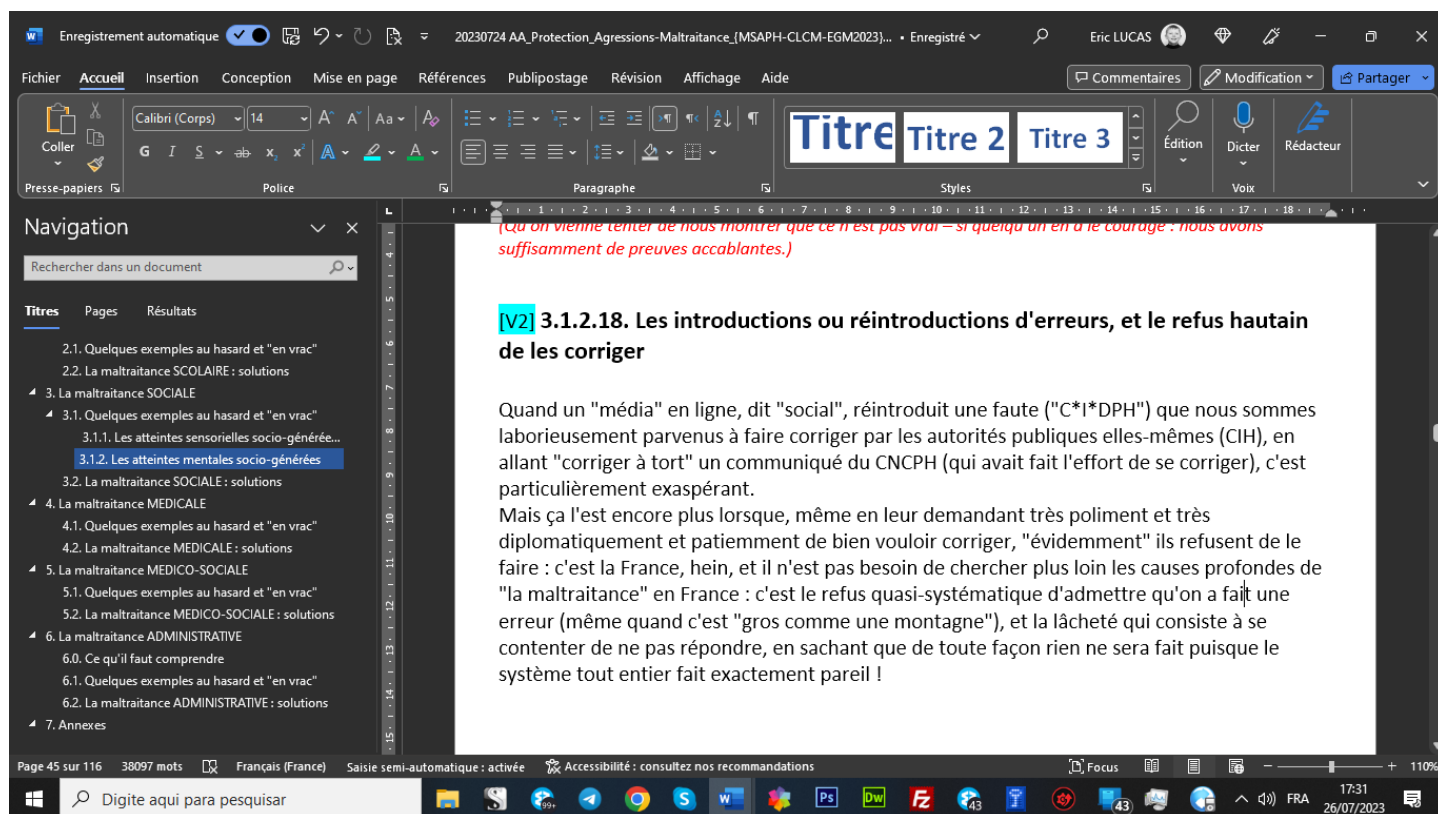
Enregistrement automatique 20230724 AA_Protection_Agressions-Maltraitance_{MSAPH-CLCM-EGM2023}... • Enregistré Eric LUCAS

Fichier Accueil Insertion Conception Mise en page Références Publipostage Révision Affichage Aide Commentaires Modification Partager

Coller Calibri (Corps) 14 G I S x₂ x² Titre Titre 2 Titre 3 Édition Dicter Rédacteur

Presse-papiers Police Paragraphe Styles Voix

Navigation

Rechercher dans un document

Titres Pages Résultats

2.1. Quelques exemples au hasard et "en vrac"
2.2. La maltraitance SCOLAIRE : solutions
3. La maltraitance SOCIALE
3.1. Quelques exemples au hasard et "en vrac"
3.1.1. Les atteintes sensorielles socio-générée...
3.1.2. Les atteintes mentales socio-générées
3.2. La maltraitance SOCIALE : solutions
4. La maltraitance MEDICALE
4.1. Quelques exemples au hasard et "en vrac"
4.2. La maltraitance MEDICALE : solutions
5. La maltraitance MEDICO-SOCIALE
5.1. Quelques exemples au hasard et "en vrac"
5.2. La maltraitance MEDICO-SOCIALE : solutions
6. La maltraitance ADMINISTRATIVE
6.0. Ce qu'il faut comprendre
6.1. Quelques exemples au hasard et "en vrac"
6.2. La maltraitance ADMINISTRATIVE : solutions
7. Annexes

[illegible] suffisamment de preuves accablantes.)

[V2] 3.1.2.18. Les introductions ou réintroductions d'erreurs, et le refus hautain de les corriger

Quand un "média" en ligne, dit "social", réintroduit une faute ("C*I*DPH") que nous sommes laborieusement parvenus à faire corriger par les autorités publiques elles-mêmes (CIH), en allant "corriger à tort" un communiqué du CNCPH (qui avait fait l'effort de se corriger), c'est particulièrement exaspérant.
Mais ça l'est encore plus lorsque, même en leur demandant très poliment et très diplomatiquement et patiemment de bien vouloir corriger, "évidemment" ils refusent de le faire : c'est la France, hein, et il n'est pas besoin de chercher plus loin les causes profondes de "la maltraitance" en France : c'est le refus quasi-systématique d'admettre qu'on a fait une erreur (même quand c'est "gros comme une montagne"), et la lâcheté qui consiste à se contenter de ne pas répondre, en sachant que de toute façon rien ne sera fait puisque le système tout entier fait exactement pareil !

Page 45 sur 116 38097 mots Français (France) Saisie semi-automatique : activée Accessibilité : consultez nos recommandations Focus 110%

Digite aqui para pesquisar FRA 17:31 26/07/2023